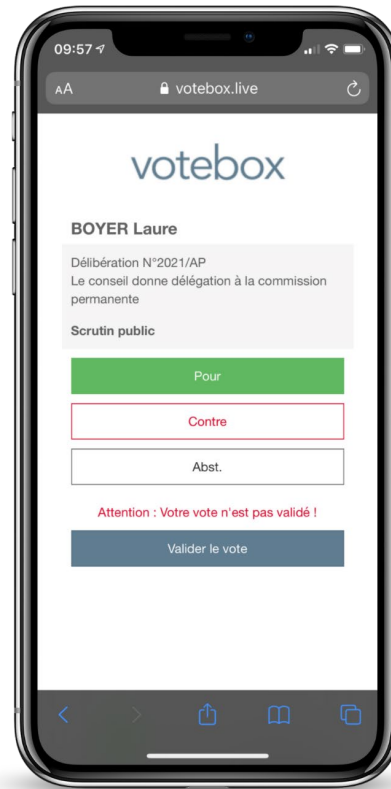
09:57

AA votebox.live

votebox

BOYER Laure

Délibération N°2021/AP
Le conseil donne délégation à la commission permanente

Scrutin public

Pour

Contre

Abst.

Attention : Votre vote n'est pas validé !

Valider le vote